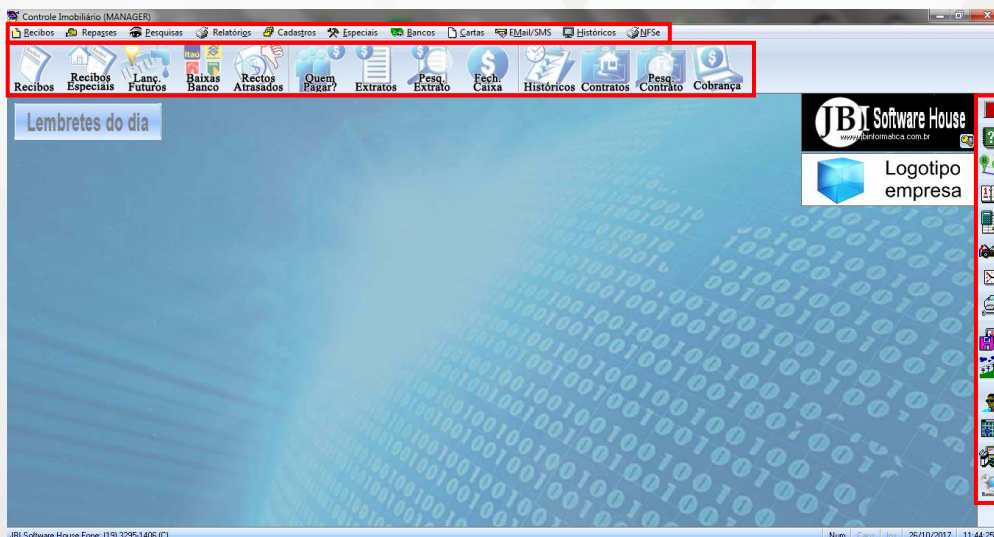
Controle Imobiliário (MANAGER)

Recibos Repasses Pesquisas Relatórios Cadastros Especiais Bancos Cartas EMail/SMS Históricos NFSe

Recibos
Recibos Especiais
Lanç. Futuros
Baixas Banco
Rectos Atrasados
Quem Pagar?
Extratos
Pesq. Extrato
Fech. Caixa
Históricos
Contratos
Pesq. Contrato
Cobrança

Lembretes do dia

JBI Software House
www.jbinformatica.com.br

Logotipo empresa

JBI Software House Fone: (19) 3295-1406 (C)

Num Caps Ins 26/10/2017 11:44:25